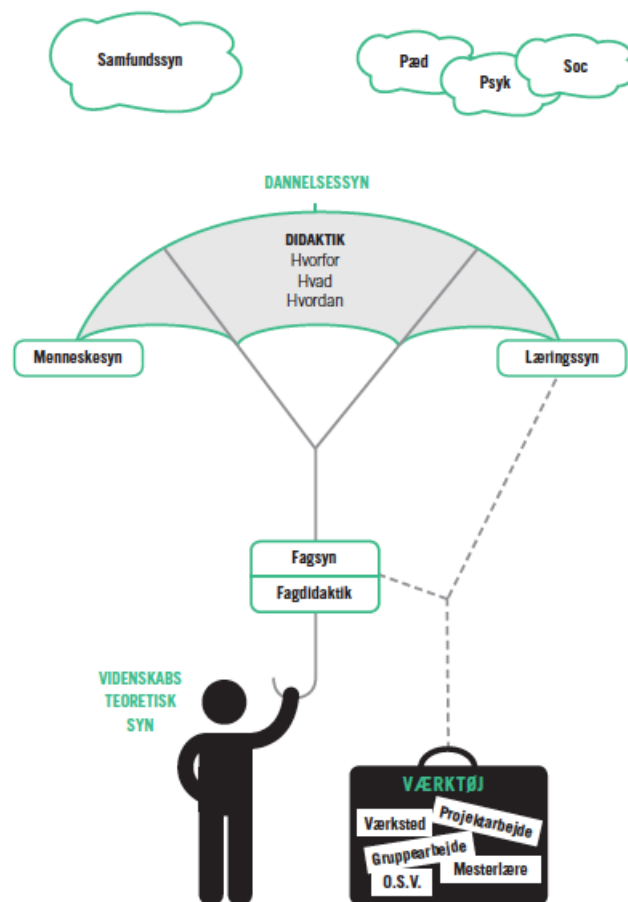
Samfundssyn

Pæd

Psyk

Soc

DANNELSESSYN

DIDAKTIK
Hvorfor
Hvad
Hvordan

Menneskesyn

Læringssyn

Fagsyn

Fagdidaktik

VIDENSKABS TEORETISK SYN

VÆRKTØJ

Værksted

Projektarbejde

Gruppearbejde

Mesterlære

O.S.V.